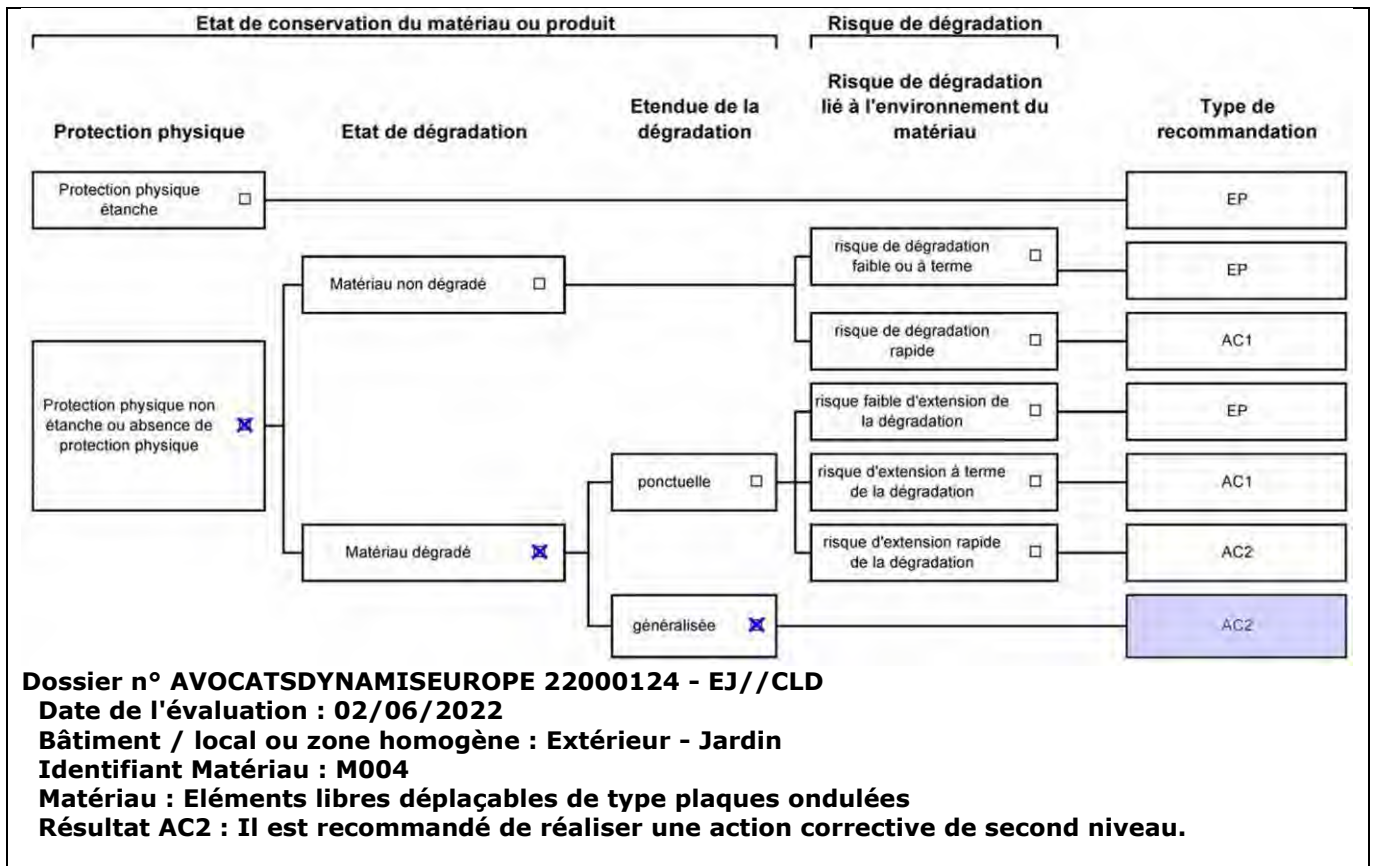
Etat de conservation du matériau ou produit

Risque de dégradation

Protection physique

Etat de dégradation

Etendue de la dégradation

Risque de dégradation lié à l'environnement du matériau

Type de recommandation

Protection physique étanche ☐

EP

Matériau non dégradé ☐

risque de dégradation faible ou à terme ☐

EP

risque de dégradation rapide ☐

AC1

Protection physique non étanche ou absence de protection physique ☒

risque faible d'extension de la dégradation ☐

EP

ponctuelle ☐

risque d'extension à terme de la dégradation ☐

AC1

Matériau dégradé ☒

risque d'extension rapide de la dégradation ☐

AC2

généralisée ☒

AC2

Dossier n° AVOCATSDYNAMISEUROPE 22000124 - EJ//CLD
Date de l'évaluation : 02/06/2022
Bâtiment / local ou zone homogène : Extérieur - Jardin
Identifiant Matériau : M004
Matériau : Eléments libres déplaçables de type plaques ondulées
Résultat AC2 : Il est recommandé de réaliser une action corrective de second niveau.